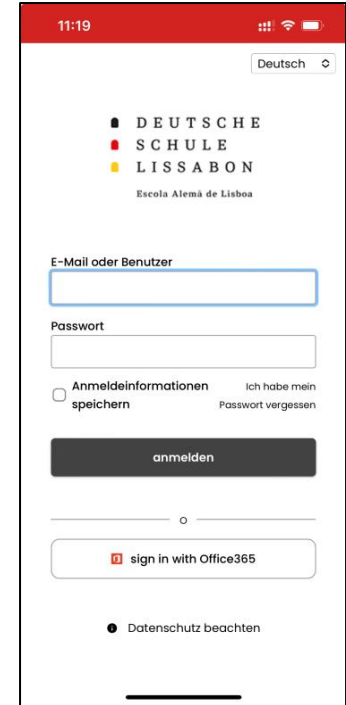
11:19

Deutsch

DEUTSCHE
SCHULE
LISSABON
Escola Alemã de Lisboa

E-Mail oder Benutzer

Passwort

Anmeldeinformationen speichern

Ich habe mein Passwort vergessen

anmelden

o

sign in with Office365

Datenschutz beachten